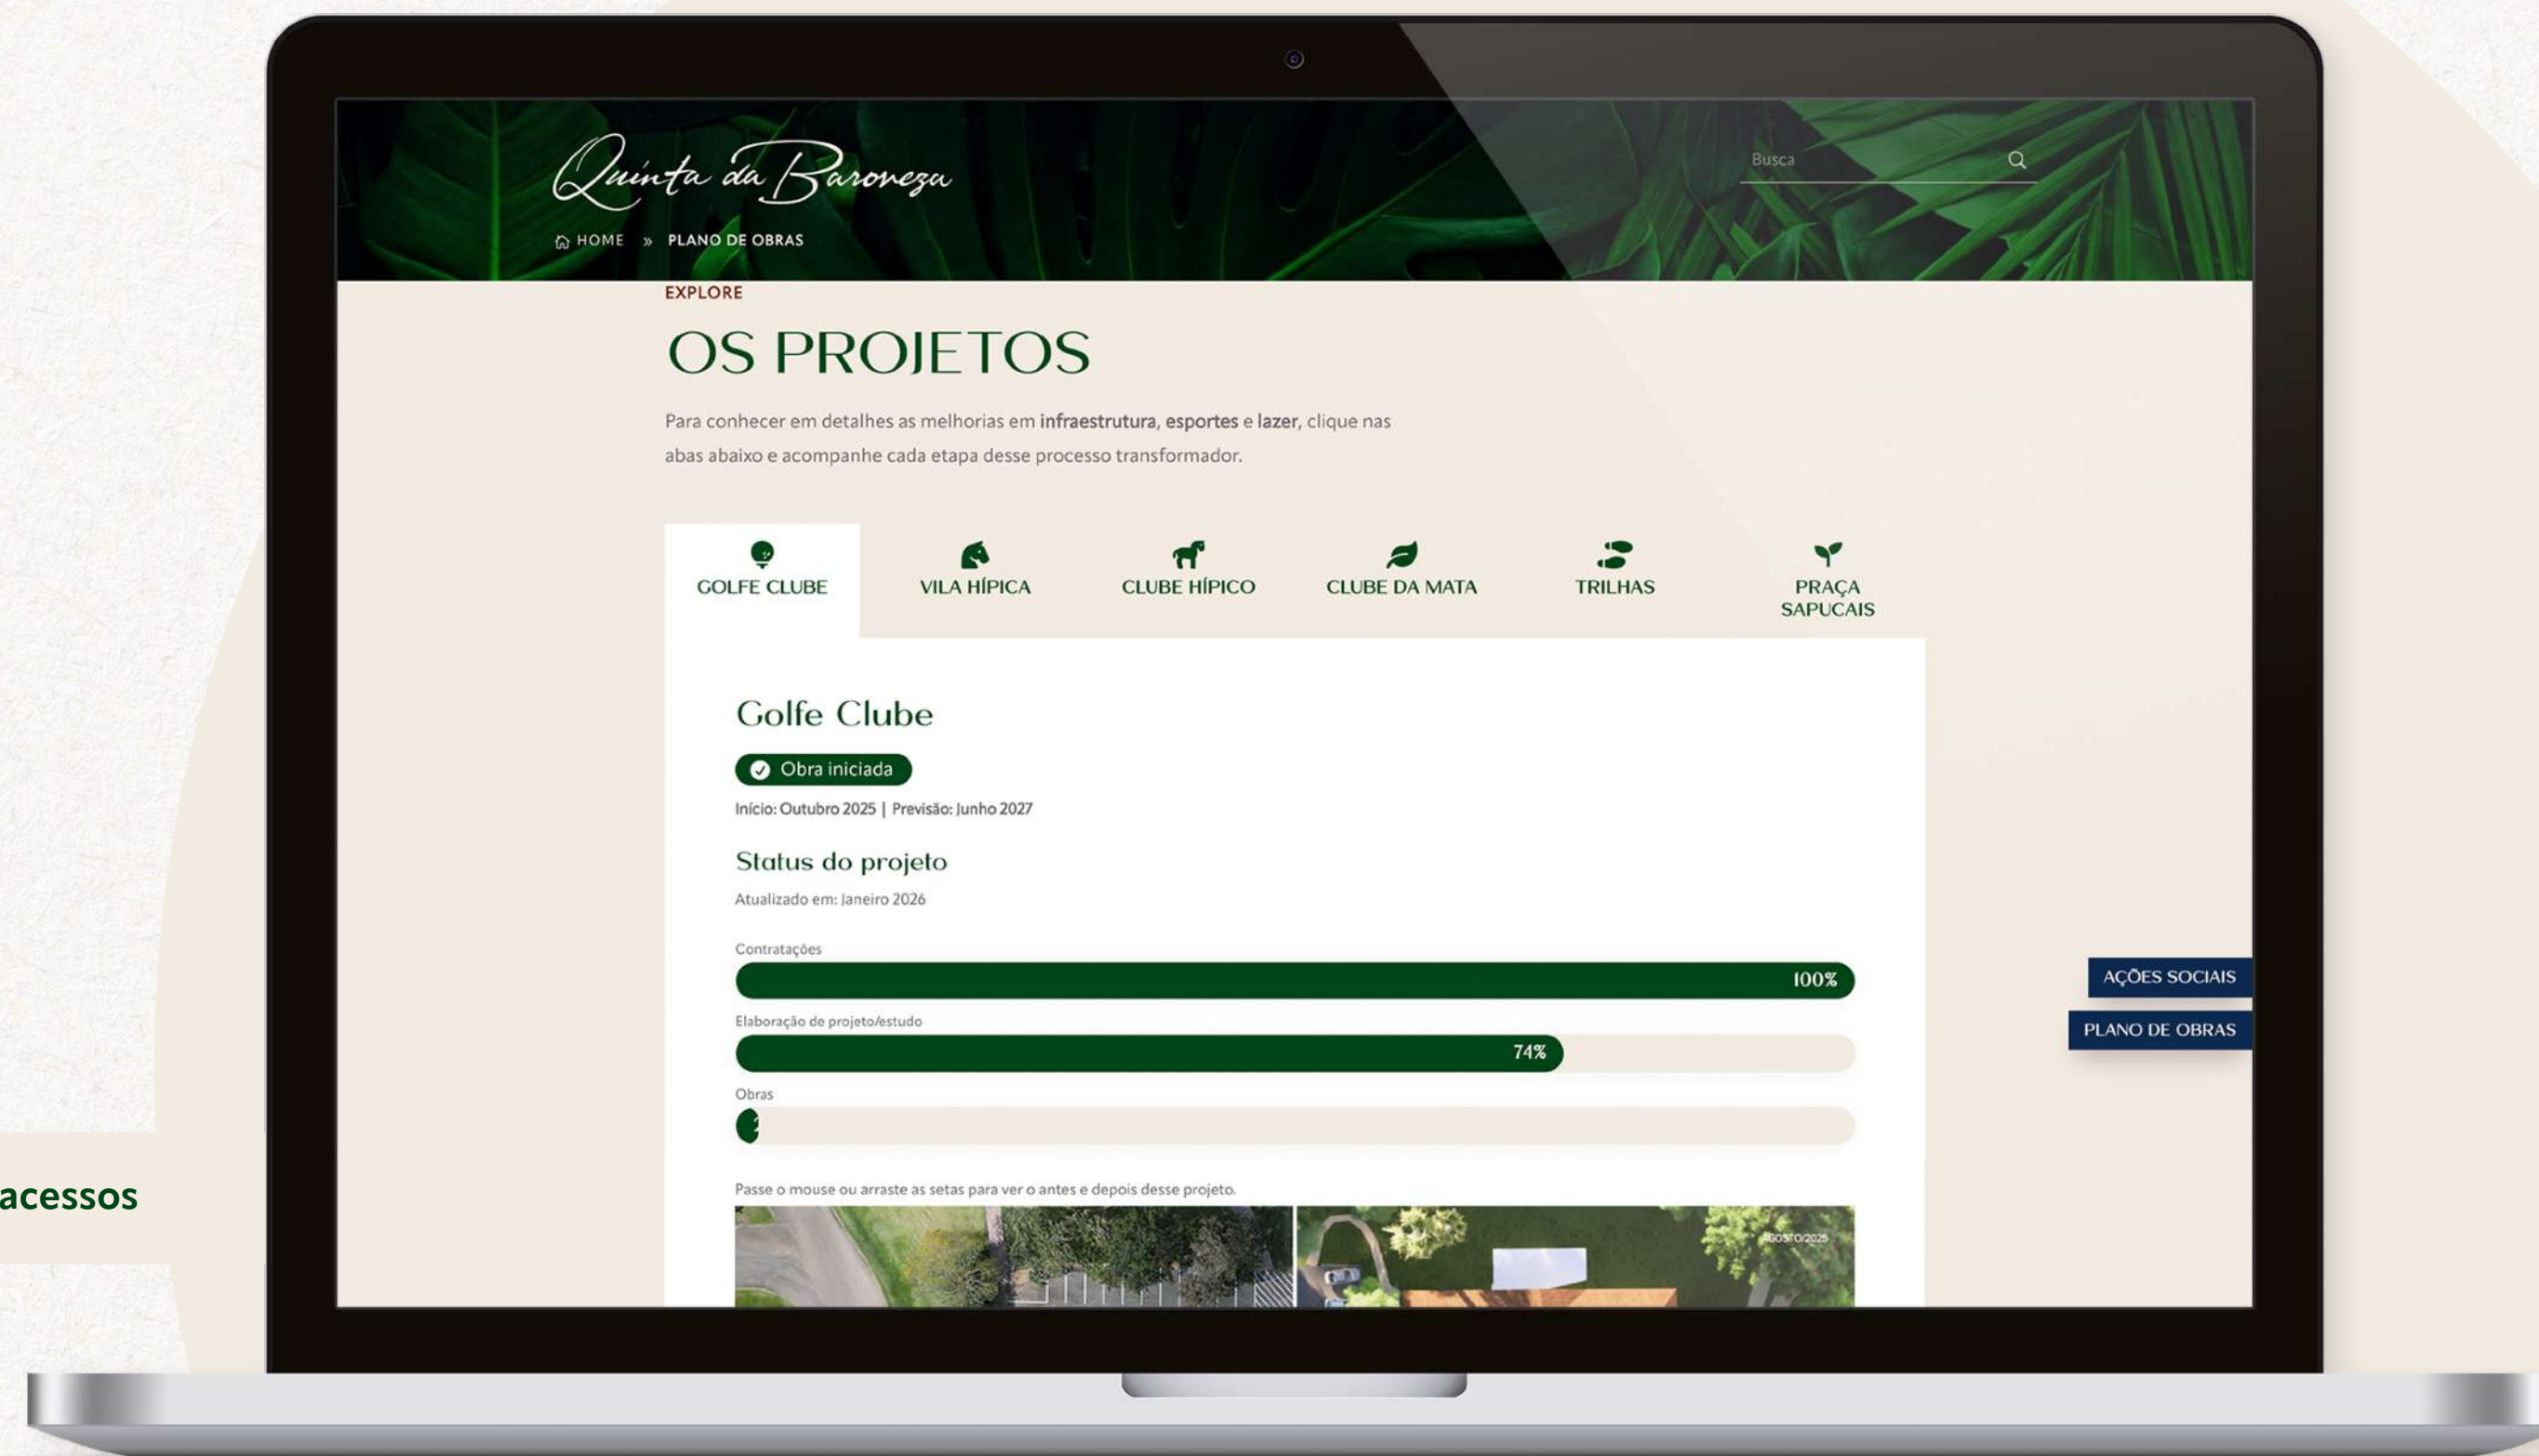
Quinta da Baroneza

Busca

HOME » PLANO DE OBRAS

EXPLORE

OS PROJETOS

Para conhecer em detalhes as melhorias em **infraestrutura**, **esportes** e **lazer**, clique nas abas abaixo e acompanhe cada etapa desse processo transformador.

GOLFE CLUBE
VILA HÍPICA
CLUBE HÍPICO
CLUBE DA MATA
TRILHAS
PRAÇA SAPUCAIS

Golfe Clube

Obra iniciada

Início: Outubro 2025 | Previsão: Junho 2027

Status do projeto

Atualizado em: Janeiro 2026

Contratações
100%

Elaboração de projeto/estudo
74%

Obras

Passe o mouse ou arraste as setas para ver o antes e depois desse projeto.

AGOSTO/2025

AÇÕES SOCIAIS
PLANO DE OBRAS

acessos